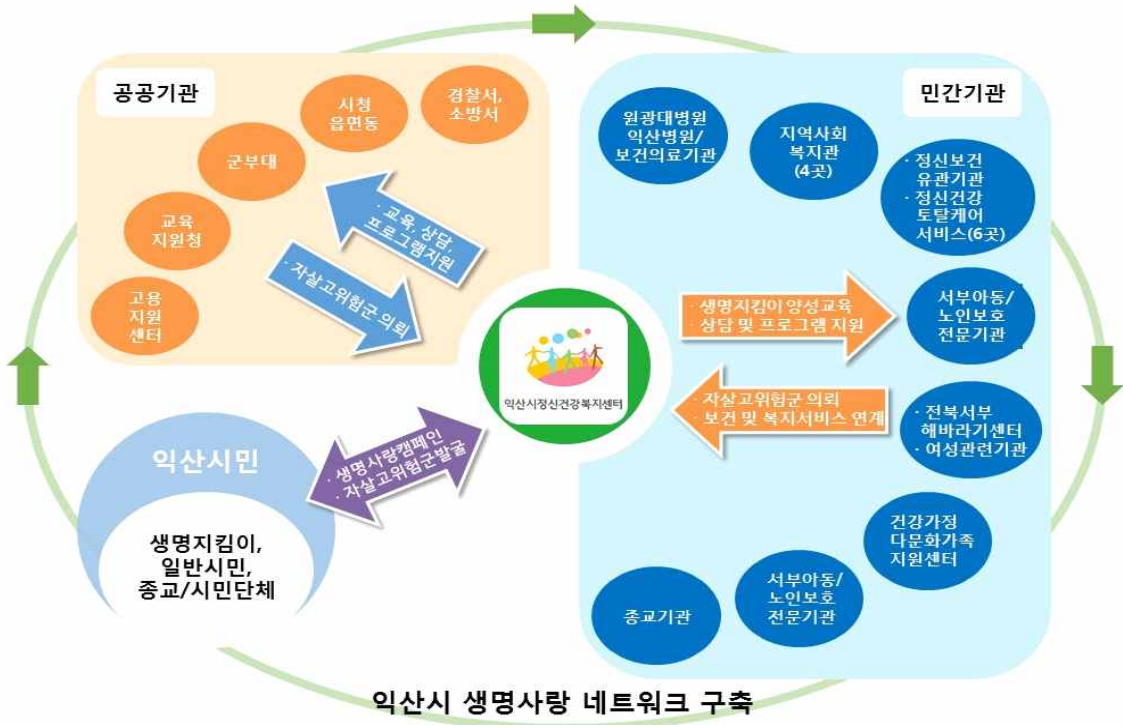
공공기관

시청 읍면동

경찰서, 소방서

군부대

교육 지원청

고용 지원 센터

· 교육, 상담, 프로그램지원

· 자살고위험군 의뢰

민간기관

원광대병원 익산병원/ 보건의료기관

지역사회 복지관 (4곳)

· 정신보건 유관기관
· 정신건강 토탈케어 서비스(6곳)

· 생명지킴이 양성교육
· 상담 및 프로그램 지원

서부아동/ 노인보호 전문기관

익산시정신건강복지센터

· 자살고위험군 의뢰
· 보건 및 복지서비스 연계

· 전북서부 해바라기센터
· 여성관련기관

익산시민

생명지킴이, 일반시민, 종교/시민단체

· 생명사랑캠페인
· 자살고위험군발굴

건강가정 다문화가족 지원센터

서부아동/ 노인보호 전문기관

종교기관

익산시 생명사랑 네트워크 구축